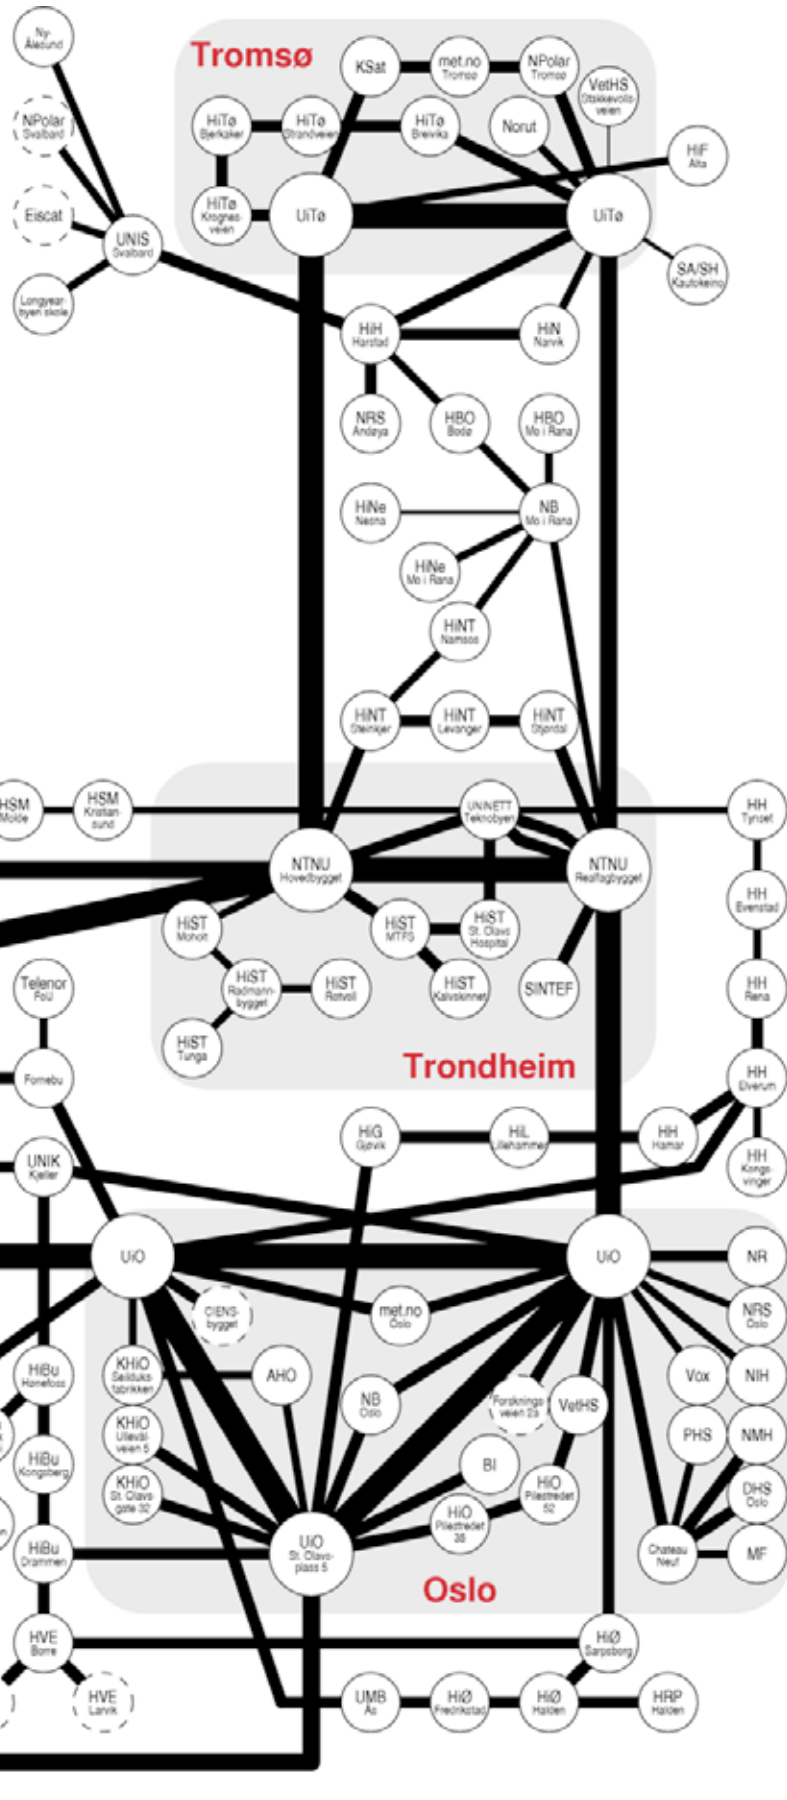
Ny-Ålesund

NPolar Svalbard

Eiscat

Longyearbyen skole

UNIS Svalbard

Tromsø

KSat

met.no Tromsø

NPolar Tromsø

VetHS Stakkevollveien

HiTø Bjerkaker

HiTø Strandveien

HiTø Breivika

Norut

HiF Alta

HiTø Krognesveien

UiTø

UiTø

SA/SH Kautokeino

HiH Harstad

HiN Narvik

NRS Andøya

HiBO Bodø

HBO Mo i Rana

HiNe Nesna

NB Mo i Rana

HiNe Mo i Rana

HiNT Namsos

HiNT Steinkjer

HiNT Levanger

HiNT Stjørdal

HSM Molde

HSM Kristiansund

UNINETT Teknobyen

HH Tynset

NTNU Hovedbygget

NTNU Realfagbygget

HiST Moholt

HiST MTFS

HiST St. Olavs Hospital

HH Evenstad

Telenor FoU

HiST Rødmannbygget

HiST Rotvoll

HiST Kalvskinnet

SINTEF

HH Rena

HiST Tunga

Trondheim

Fornebu

HH Elverum

HiG Gjøvik

HiL Lillehammer

HH Hamar

UNIK Kjeller

HH Kongsvinger

UiO

UiO

NR

CIENS-bygget

met.no Oslo

NRS Oslo

HiBu Hønefoss

KHiO Seilduksfabrikken

AHO

Vox

NIH

NB Oslo

Forskningsveien 2B

VetHS

KHiO Ullevålsveien 5

PHS

NMH

HiBu Kongsberg

BI

KHiO St. Olavs gate 32

HiO Pilestredet 52

DHS Oslo

HiO Pilestredet 38

UiO St. Olavs plass 5

HiBu Drammen

Chateau Neuf

MF

Oslo

HVE Borre

HiØ Sarpsborg

HVE Larvik

UMB Ås

HiØ Fredrikstad

HiØ Halden

HRP Halden